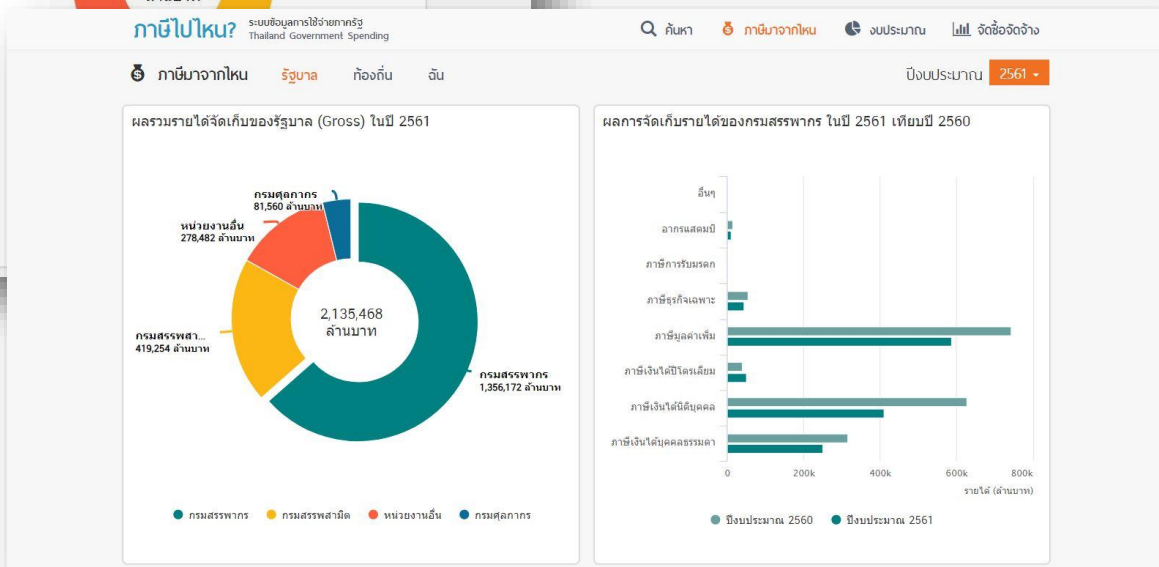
ภาษีไปไหน? ระบบข้อมูลการใช้จ่ายภาครัฐ Thailand Government Spending

ค้นหา ภาษีมาจากไหน งบประมาณ จัดซื้อจัดจ้าง

ภาษีมาจากไหน รัฐบาล ท้องถิ่น ฉัน

ปีงบประมาณ 2561

ผลรวมรายได้จัดเก็บของรัฐบาล (Gross) ในปี 2561

กรมศุลกากร 81,560 ล้านบาท

หน่วยงานอื่น 278,482 ล้านบาท

กรมสรรพสา... 419,254 ล้านบาท

2,135,468 ล้านบาท

กรมสรรพากร 1,356,172 ล้านบาท

กรมสรรพากร กรมสรรพสามิต หน่วยงานอื่น กรมศุลกากร

ผลการจัดเก็บรายได้ของกรมสรรพากร ในปี 2561 เทียบปี 2560

อื่นๆ
อากรแสตมป์
ภาษีการรับมรดก
ภาษีธุรกิจเฉพาะ
ภาษีมูลค่าเพิ่ม
ภาษีเงินได้ปิโตรเลียม
ภาษีเงินได้นิติบุคคล
ภาษีเงินได้บุคคลธรรมดา

0 200k 400k 600k 800k

รายได้ (ล้านบาท)

ปีงบประมาณ 2560 ปีงบประมาณ 2561